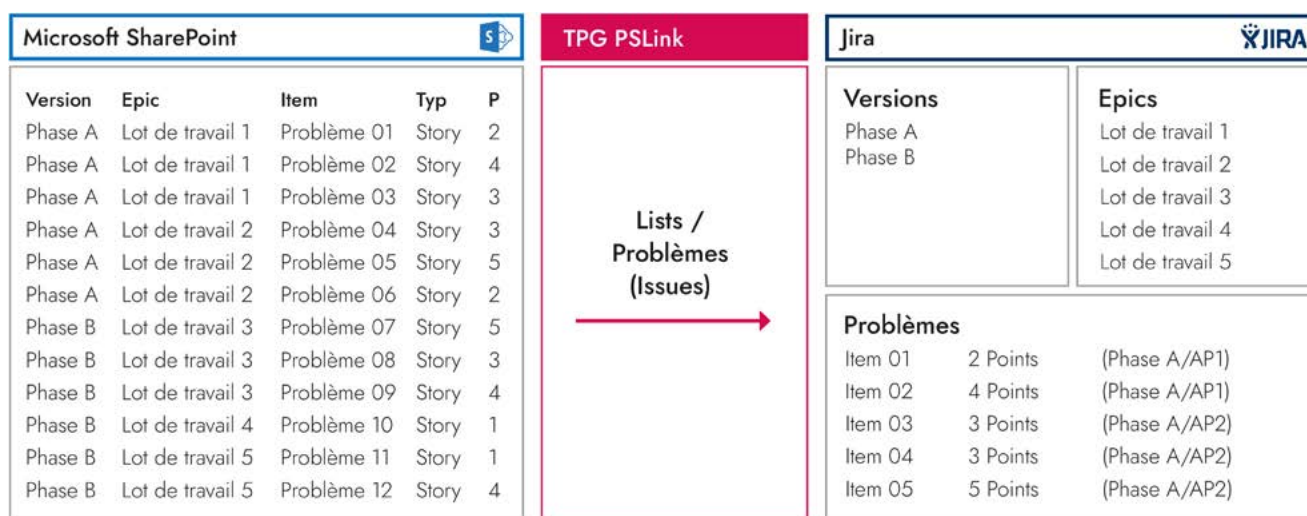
Microsoft SharePoint

| Version | Epic | Item | Typ | P |
|---|---|---|---|---|
| Phase A | Lot de travail 1 | Problème 01 | Story | 2 |
| Phase A | Lot de travail 1 | Problème 02 | Story | 4 |
| Phase A | Lot de travail 1 | Problème 03 | Story | 3 |
| Phase A | Lot de travail 2 | Problème 04 | Story | 3 |
| Phase A | Lot de travail 2 | Problème 05 | Story | 5 |
| Phase A | Lot de travail 2 | Problème 06 | Story | 2 |
| Phase B | Lot de travail 3 | Problème 07 | Story | 5 |
| Phase B | Lot de travail 3 | Problème 08 | Story | 3 |
| Phase B | Lot de travail 3 | Problème 09 | Story | 4 |
| Phase B | Lot de travail 4 | Problème 10 | Story | 1 |
| Phase B | Lot de travail 5 | Problème 11 | Story | 1 |
| Phase B | Lot de travail 5 | Problème 12 | Story | 4 |

TPG PSLink

Lists / Problèmes (Issues)

Jira

JIRA

Versions
Phase A
Phase B

Epics
Lot de travail 1
Lot de travail 2
Lot de travail 3
Lot de travail 4
Lot de travail 5

Problèmes

| | | |
|---|---|---|
| Item 01 | 2 Points | (Phase A/AP1) |
| Item 02 | 4 Points | (Phase A/AP1) |
| Item 03 | 3 Points | (Phase A/AP2) |
| Item 04 | 3 Points | (Phase A/AP2) |
| Item 05 | 5 Points | (Phase A/AP2) |